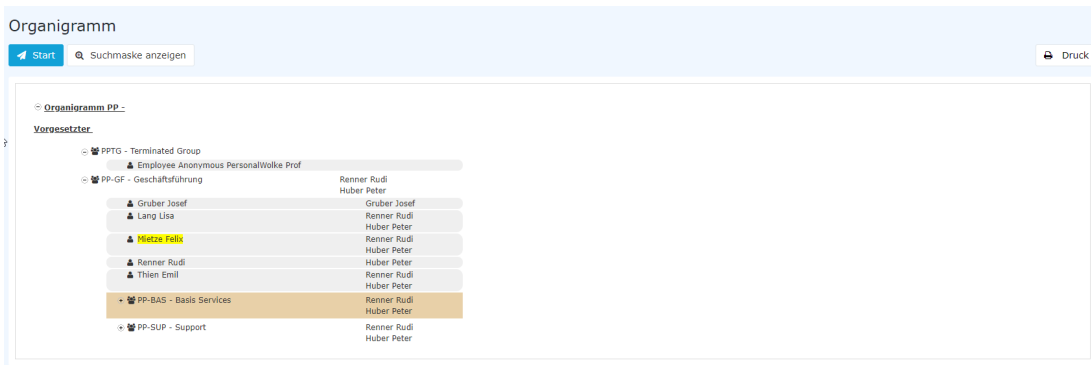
Organigramm

Start   Suchmaske anzeigen   Druck

Organigramm PP -

Vorgesetzter

PPTG - Terminated Group
Employee Anonymous PersonalWolke Prof
PP-GF - Geschäftsführung   Renner Rudi
Huber Peter
Gruber Josef   Gruber Josef
Lang Lisa   Renner Rudi
Huber Peter
Mietze Felix   Renner Rudi
Huber Peter
Renner Rudi   Huber Peter
Thien Emil   Renner Rudi
Huber Peter
PP-BAS - Basis Services   Renner Rudi
Huber Peter
PP-SUP - Support   Renner Rudi
Huber Peter